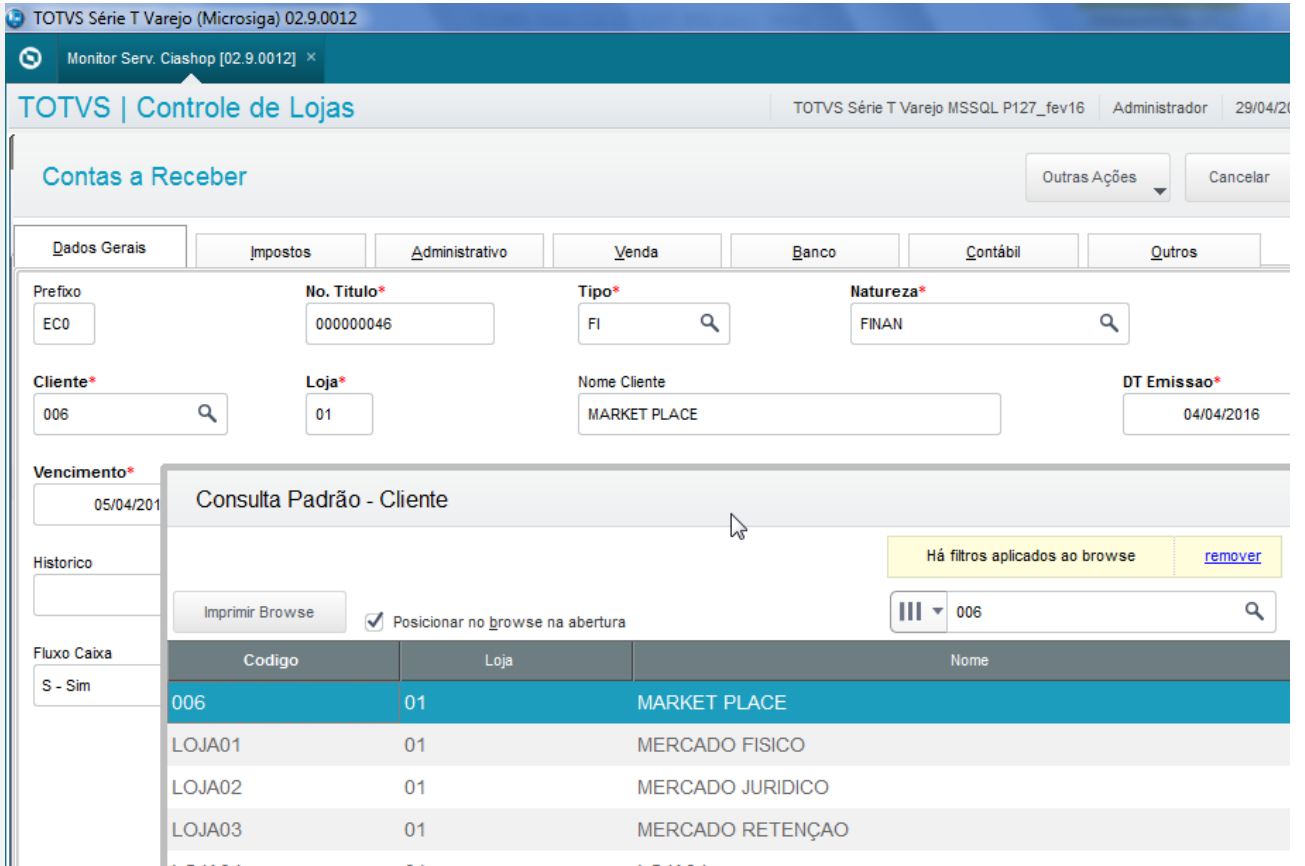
TOTVS Série T Varejo (Microsiga) 02.9.0012

Monitor Serv. Ciashop [02.9.0012] ×

TOTVS | Controle de Lojas

TOTVS Série T Varejo MSSQL P127_fev16 | Administrador | 29/04/20

Contas a Receber

Outras Ações

Cancelar

Dados Gerais | Impostos | Administrativo | Venda | Banco | Contábil | Outros

Prefixo
EC0

No. Titulo*
000000046

Tipo*
FI

Natureza*
FINAN

Cliente*
006

Loja*
01

Nome Cliente
MARKET PLACE

DT Emissao*
04/04/2016

Vencimento*
05/04/201

Historico

Fluxo Caixa
S - Sim

Consulta Padrão - Cliente

Há filtros aplicados ao browse | remover

Imprimir Browse

Posicionar no browse na abertura

006

| Codigo | Loja | Nome |
|---|---|---|
| 006 | 01 | MARKET PLACE |
| LOJA01 | 01 | MERCADO FISICO |
| LOJA02 | 01 | MERCADO JURIDICO |
| LOJA03 | 01 | MERCADO RETENÇAO |
| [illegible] | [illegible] | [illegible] |